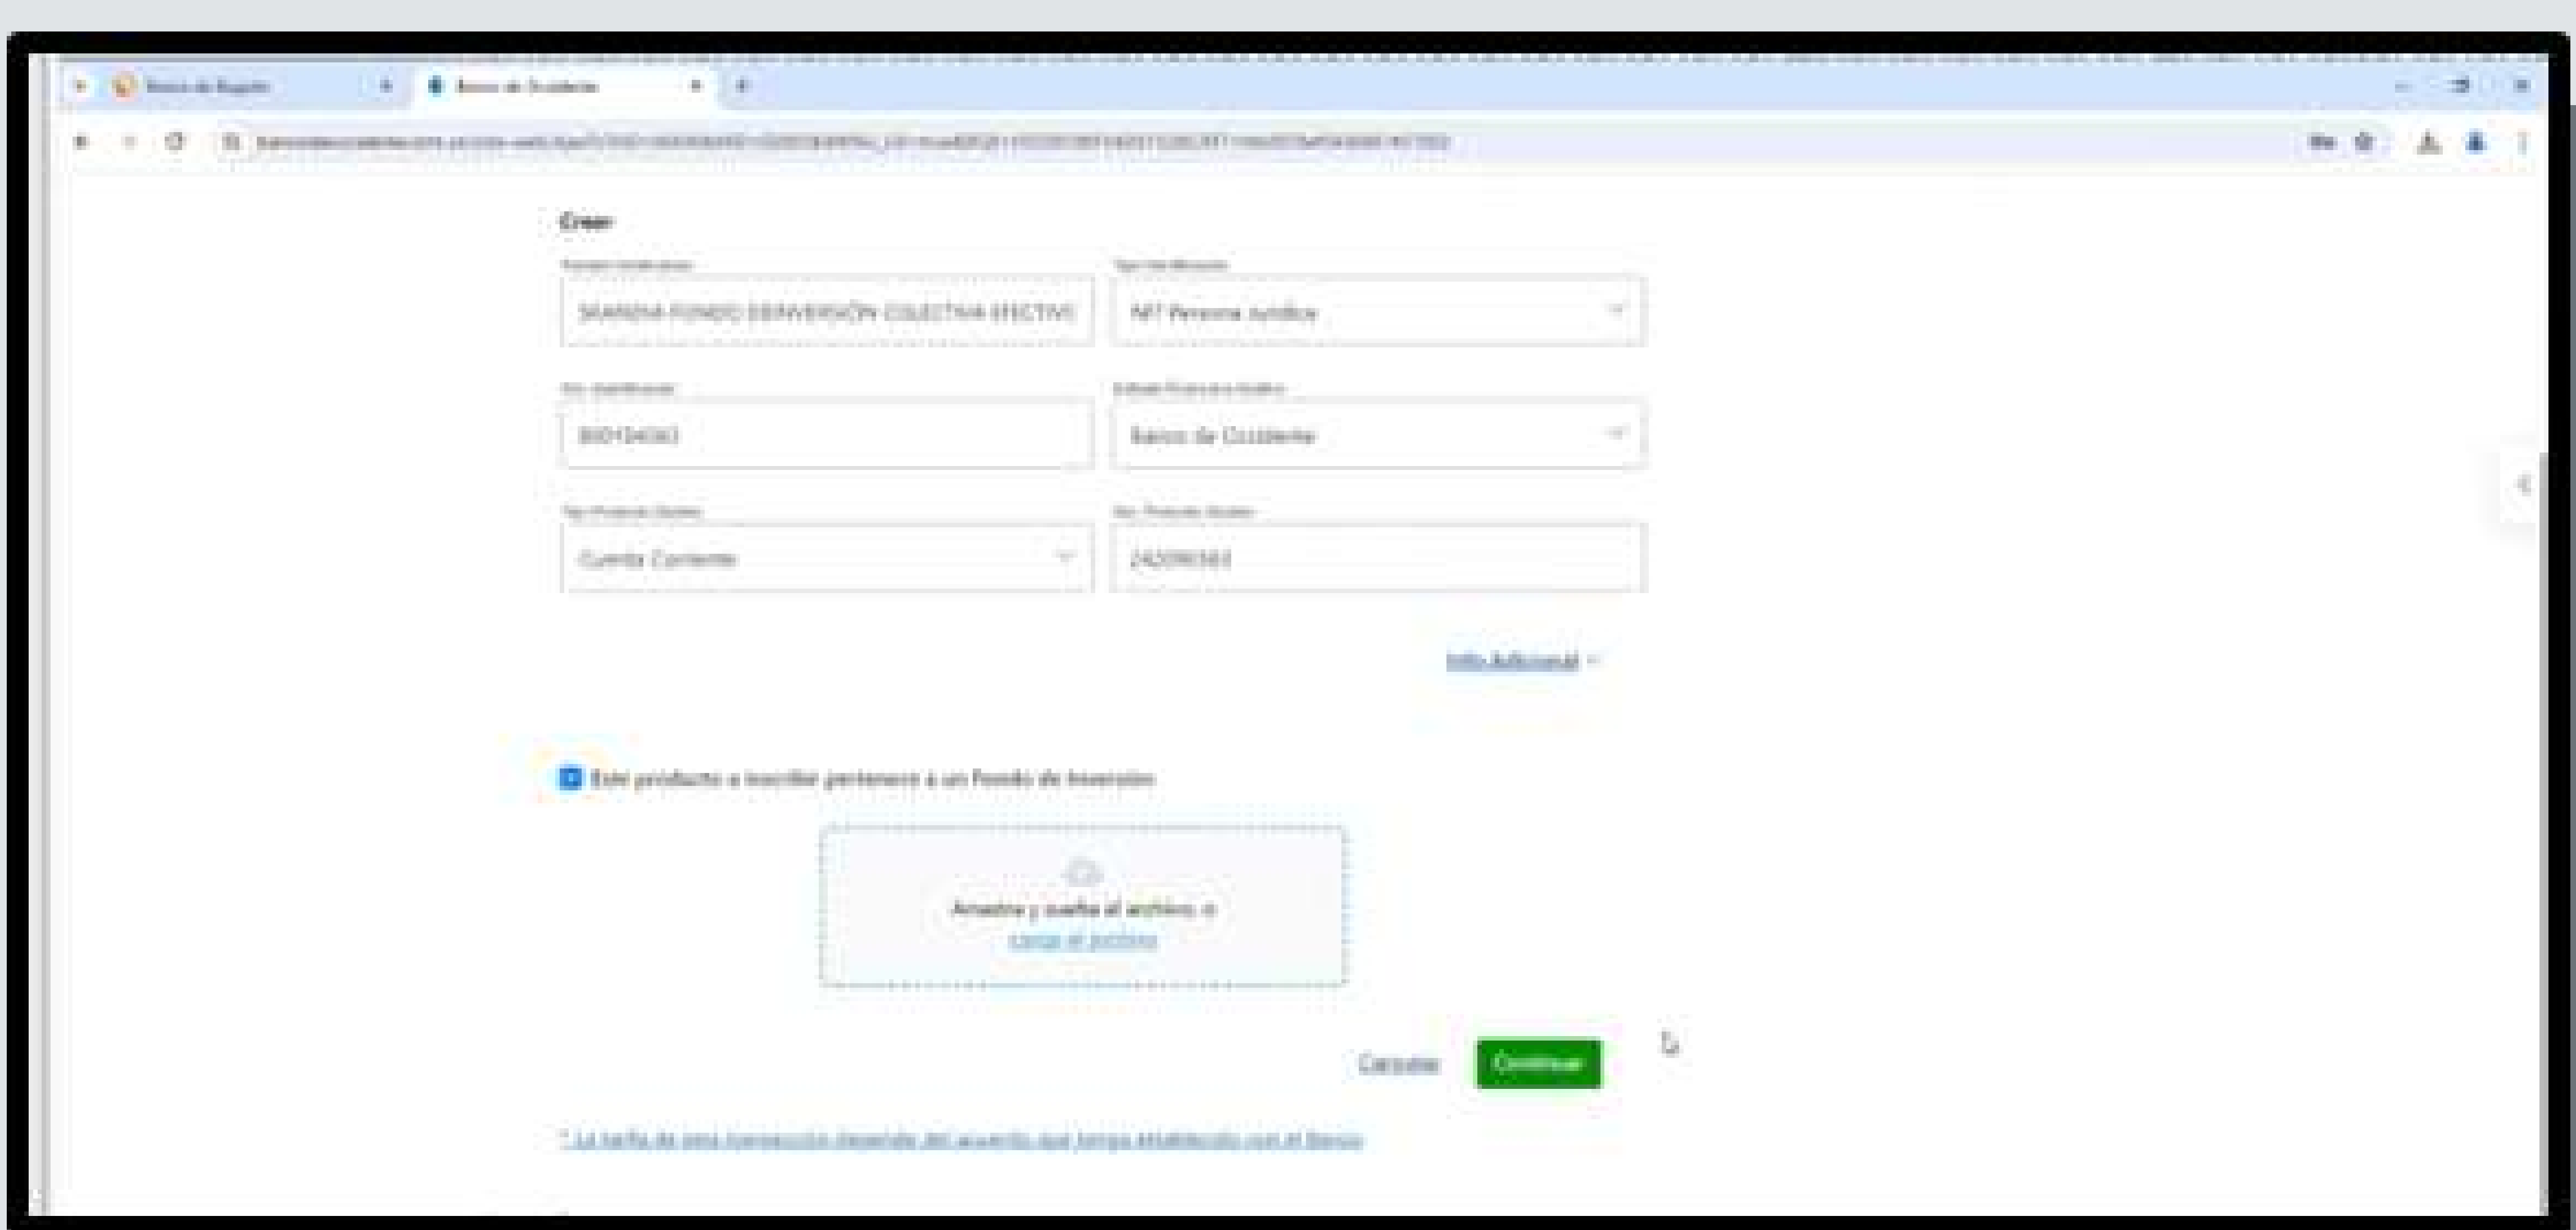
Banco de Bogotá
Banco de Occidente

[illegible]

Crear

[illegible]
SKANDIA FONDO DEINVERSIÓN COLECTIVA EFECTIVO
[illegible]
NIT Persona Jurídica
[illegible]
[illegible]
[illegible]
Banco de Occidente
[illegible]
Cuenta Corriente
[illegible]
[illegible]

Info Adicional

Este producto a inscribir pertenece a un Fondo de Inversión

Arrastra y suelta el archivo, o
carga el archivo

Cancelar
Continuar

* La tarifa de esta transacción depende del acuerdo que tenga establecido con el Banco